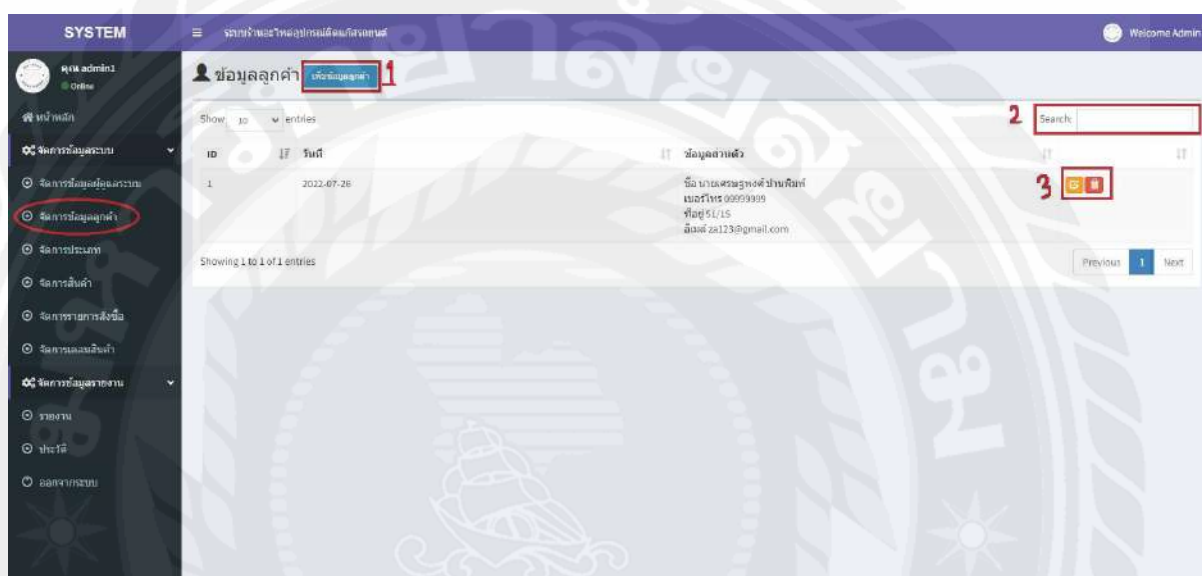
SYSTEM

ระบบจำหน่ายอุปกรณ์ติดตั้งรถยนต์

Welcome Admin

คุณ admin1
Online

หน้าหลัก

จัดการข้อมูลระบบ

จัดการข้อมูลผู้ดูแลระบบ

จัดการข้อมูลลูกค้า

จัดการประเภท

จัดการสินค้า

จัดการรายการสั่งซื้อ

จัดการแลกสินค้า

จัดการข้อมูลรายงาน

รายงาน

ประวัติ

ออกจากระบบ

ข้อมูลลูกค้า เพิ่มข้อมูลลูกค้า 1

Show 10 entries

2 Search:

| ID | วันที่ | ข้อมูลส่วนตัว | |
|---|---|---|---|
| 1 | 2022-07-26 | ชื่อ นายเศรษฐพงศ์ ปานพิมพ์ เบอร์โทร 09999999 ที่อยู่ 51/15 อีเมล์ za123@gmail.com | 3 |

Showing 1 to 1 of 1 entries

Previous 1 Next